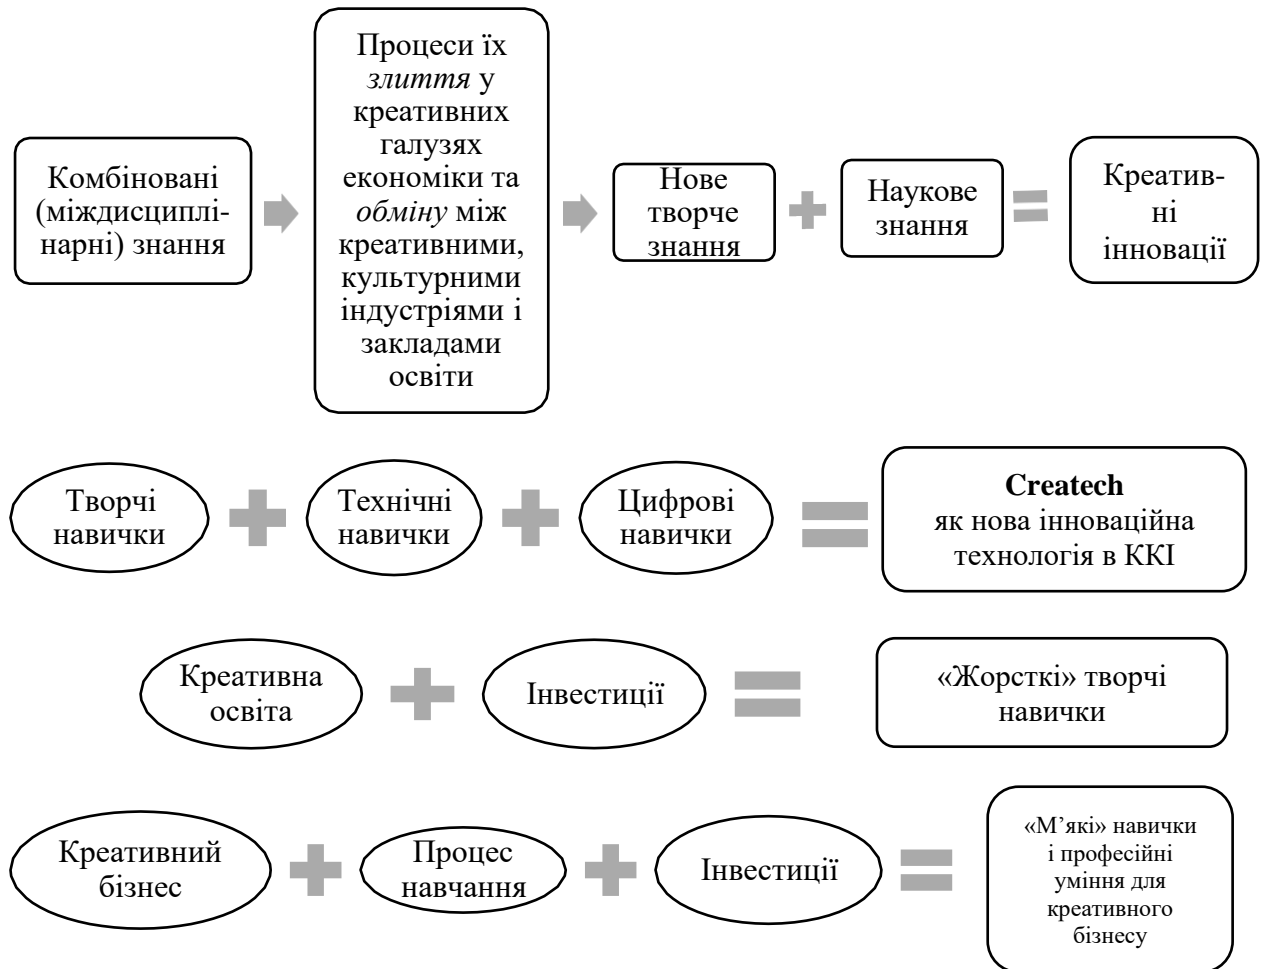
Комбіновані (міждисциплінарні) знання

Процеси їх *злиття* у креативних галузях економіки та *обміну* між креативними, культурними індустріями і закладами освіти

Нове творче знання

Наукове знання

Креативні інновації

Творчі навички

Технічні навички

Цифрові навички

**Createch** як нова інноваційна технологія в ККІ

Креативна освіта

Інвестиції

«Жорсткі» творчі навички

Креативний бізнес

Процес навчання

Інвестиції

«М'які» навички і професійні уміння для креативного бізнесу